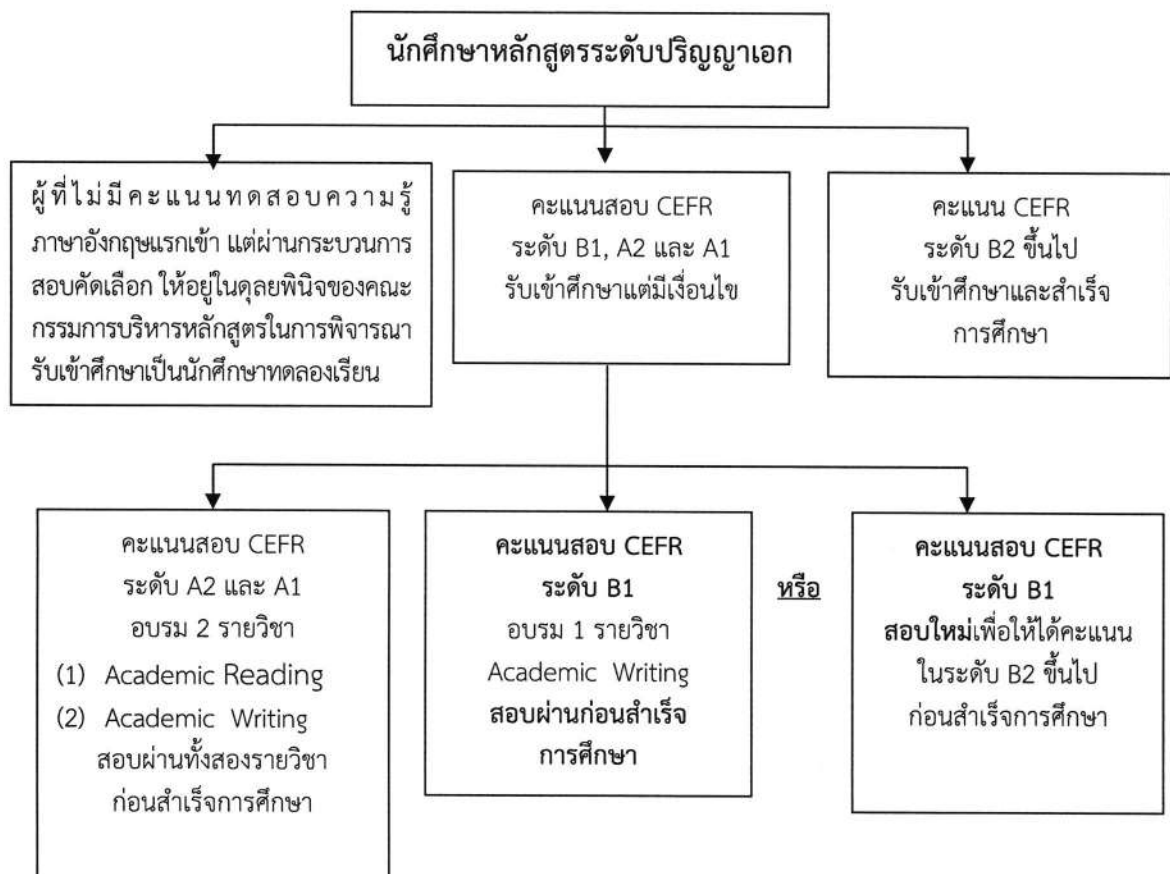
นักศึกษาหลักสูตรระดับปริญญาเอก

ผู้ที่ไม่มีคะแนนทดสอบความรู้ภาษาอังกฤษแรกเข้า แต่ผ่านกระบวนการสอบคัดเลือก ให้อยู่ในดุลยพินิจของคณะกรรมการบริหารหลักสูตรในการพิจารณารับเข้าศึกษาเป็นนักศึกษาทดลองเรียน

คะแนนสอบ CEFR ระดับ B1, A2 และ A1 รับเข้าศึกษาแต่มีเงื่อนไข

คะแนน CEFR ระดับ B2 ขึ้นไป รับเข้าศึกษาและสำเร็จการศึกษา

คะแนนสอบ CEFR ระดับ A2 และ A1 อบรม 2 รายวิชา
(1) Academic Reading
(2) Academic Writing
สอบผ่านทั้งสองรายวิชาก่อนสำเร็จการศึกษา

คะแนนสอบ CEFR ระดับ B1 อบรม 1 รายวิชา Academic Writing สอบผ่านก่อนสำเร็จการศึกษา

หรือ

คะแนนสอบ CEFR ระดับ B1 สอบใหม่เพื่อให้ได้คะแนนในระดับ B2 ขึ้นไป ก่อนสำเร็จการศึกษา